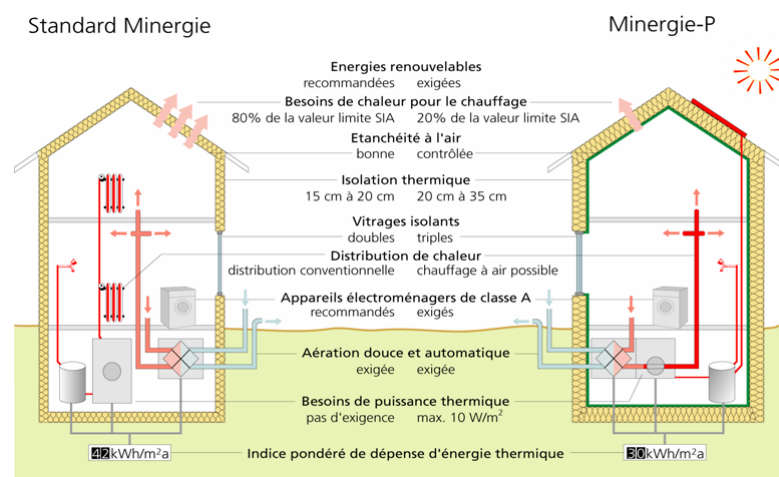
Standard Minergie

Minergie-P

Energies renouvelables
recommandées exigées

Besoins de chaleur pour le chauffage
80% de la valeur limite SIA 20% de la valeur limite SIA

Etanchéité à l'air
bonne contrôlée

Isolation thermique
15 cm à 20 cm 20 cm à 35 cm

Vitrages isolants
doubles triples

Distribution de chaleur
distribution conventionnelle chauffage à air possible

Appareils électroménagers de classe A
recommandés exigés

Aération douce et automatique
exigée exigée

Besoins de puissance thermique
pas d'exigence max. 10 W/m$^2$

42kWh/m$^2$a Indice pondéré de dépense d'énergie thermique 30kWh/m$^2$a